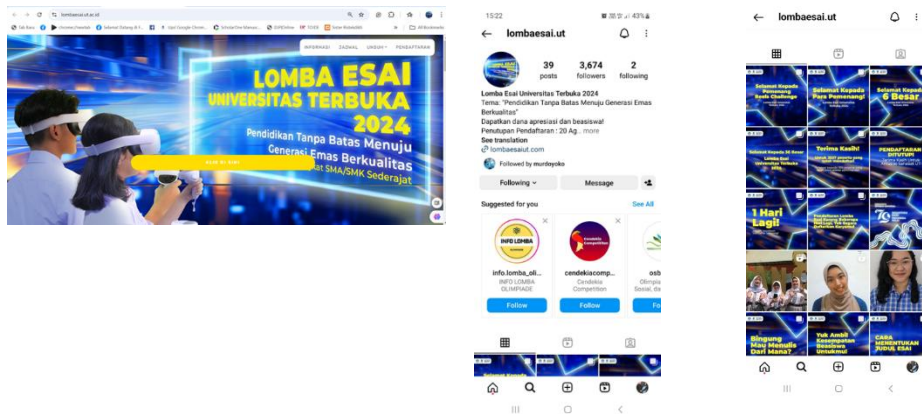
lombaesai.ut.ac.id

INFORMASI ZADWAL UNDUH PENDAFTARAN

LOMBA ESAI UNIVERSITAS TERBUKA 2024

Pendidikan Tanpa Batas Menuju Generasi Emas Berkualitas

tat SMA/SMK Sederajat

15:22

43%

lombaesai.ut

39 posts

3,674 followers

2 following

Lomba Esai Universitas Terbuka 2024

Tema: "Pendidikan Tanpa Batas Menuju Generasi Emas Berkualitas"

Dapatkan dana apresiasi dan beasiswa!

Penutupan Pendaftaran : 20 Ag... more

See translation

lombaesaiut.com

Followed by murdoyoko

Following

Message

Suggested for you

See All

INFO LOMBA

info.lomba_oli...

INFO LOMBA OLIMPIADE

Follow

Cendekia Competition

cendekiacomp...

Cendekia Competition

Follow

osb

Olimpia Sosial, da

Fo

lombaesai.ut

Selamat Kepada Pemenang

Selamat Kepada Para Pemenang!

Selamat Kepada 6 Besar

Selamat Kepada 16 Besar Lomba Esai Universitas Terbuka 2024

Terima Kasih!

PENDAFTARAN DITUTUP!

1 Hari Lagi!

Bingung Mau Menulis Dari Mana?

Yuk Ambil Kesempatan Beasiswa Untukmu!

CARA MENENTUKAN JUDUL ESAI